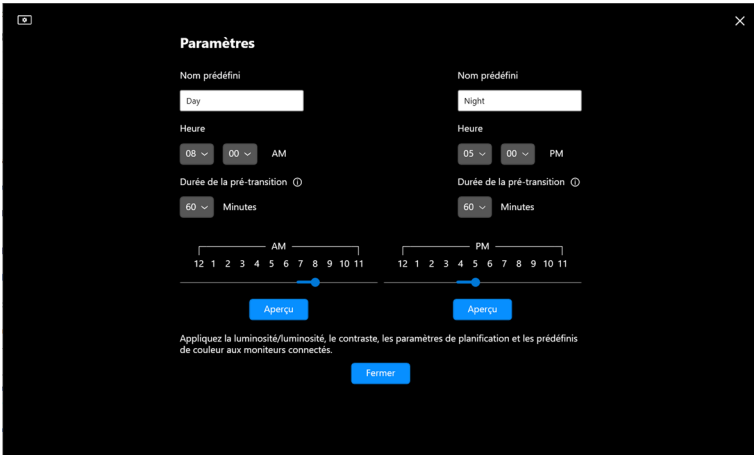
Paramètres

Nom prédéfini

Day

Heure

08 00 AM

Durée de la pré-transition

60 Minutes

Nom prédéfini

Night

Heure

05 00 PM

Durée de la pré-transition

60 Minutes

AM

12 1 2 3 4 5 6 7 8 9 10 11

PM

12 1 2 3 4 5 6 7 8 9 10 11

Aperçu

Aperçu

Appliquez la luminosité/luminosité, le contraste, les paramètres de planification et les prédéfinis de couleur aux moniteurs connectés.

Fermer